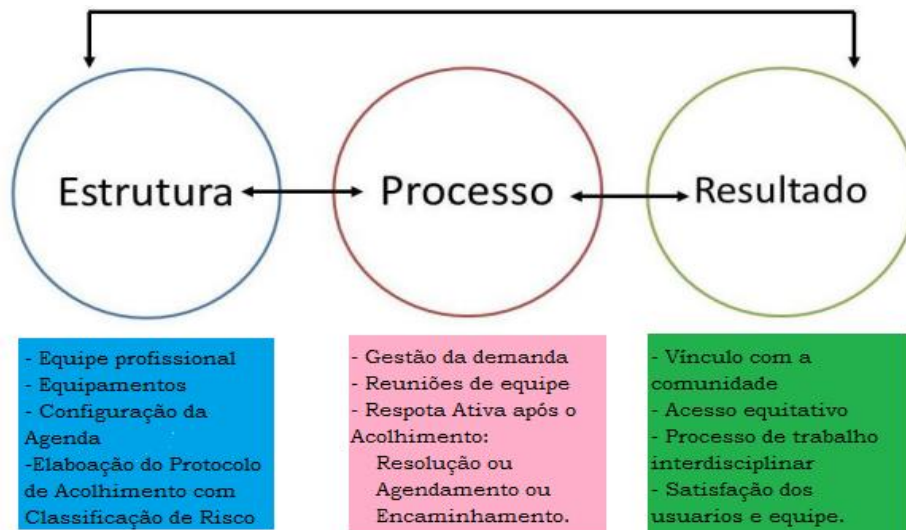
Estrutura

Processo

Resultado

- Equipe profissional
- Equipamentos
- Configuração da Agenda
-Elaboação do Protocolo de Acolhimento com Classificação de Risco

- Gestão da demanda
- Reuniões de equipe
- Respota Ativa após o Acolhimento:
Resolução ou Agendamento ou Encaminhamento.

- Vínculo com a comunidade
- Acesso equitativo
- Processo de trabalho interdisciplinar
- Satisfação dos usuarios e equipe.